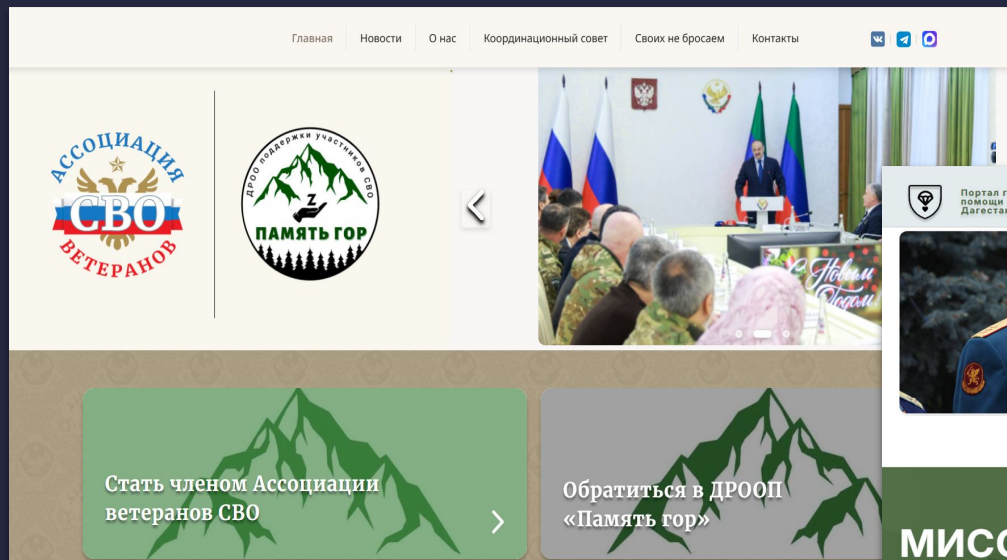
Главная Новости О нас Координационный совет Своих не бросаем Контакты

АССОЦИАЦИЯ СВО ВЕТЕРАНОВ

ДРОО поддержки участников СВО
ПАМЯТЬ ГОР

С Новым Годом

Портал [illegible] помощи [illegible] Дагестан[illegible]

Стать членом Ассоциации ветеранов СВО

Обратиться в ДРООП «Память гор»

МИСС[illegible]